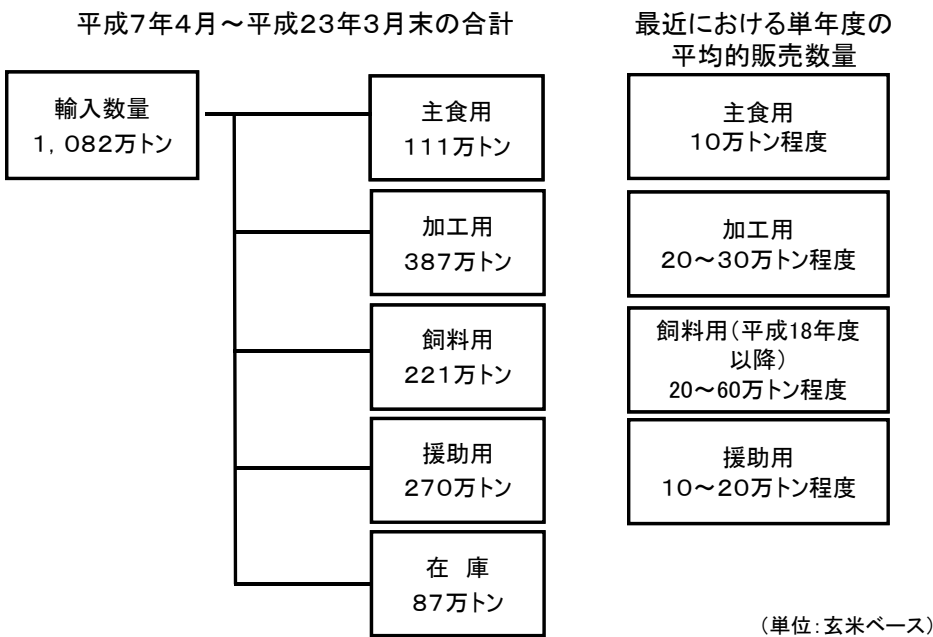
平成7年4月～平成23年3月末の合計

輸入数量
1，082万トン

主食用
111万トン

加工用
387万トン

飼料用
221万トン

援助用
270万トン

在 庫
87万トン

最近における単年度の平均的販売数量

主食用
10万トン程度

加工用
20～30万トン程度

飼料用（平成18年度以降）
20～60万トン程度

援助用
10～20万トン程度

（単位：玄米ベース）